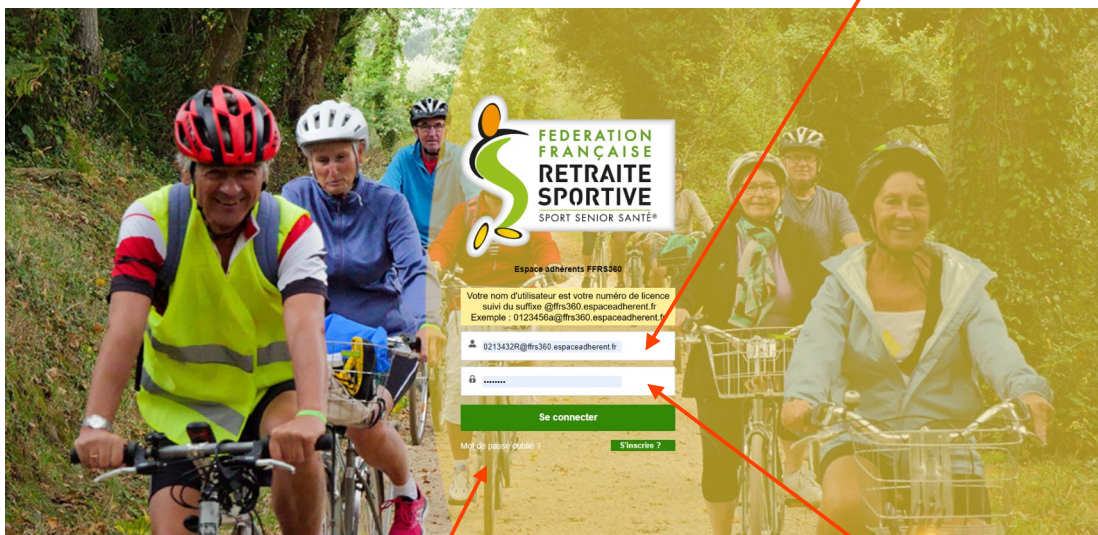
FEDERATION FRANÇAISE
RETRAITE SPORTIVE
SPORT SENIOR SANTÉ®

Espace adhérents FFRS360

Votre nom d'utilisateur est votre numéro de licence suivi du suffixe @ffrs360.espaceadherent.fr
Exemple : 0123456a@ffrs360.espaceadherent.fr

0213432R@ffrs360.espaceadherent.fr

••••••••

Se connecter

Mot de passe oublié ?

S'inscrire ?